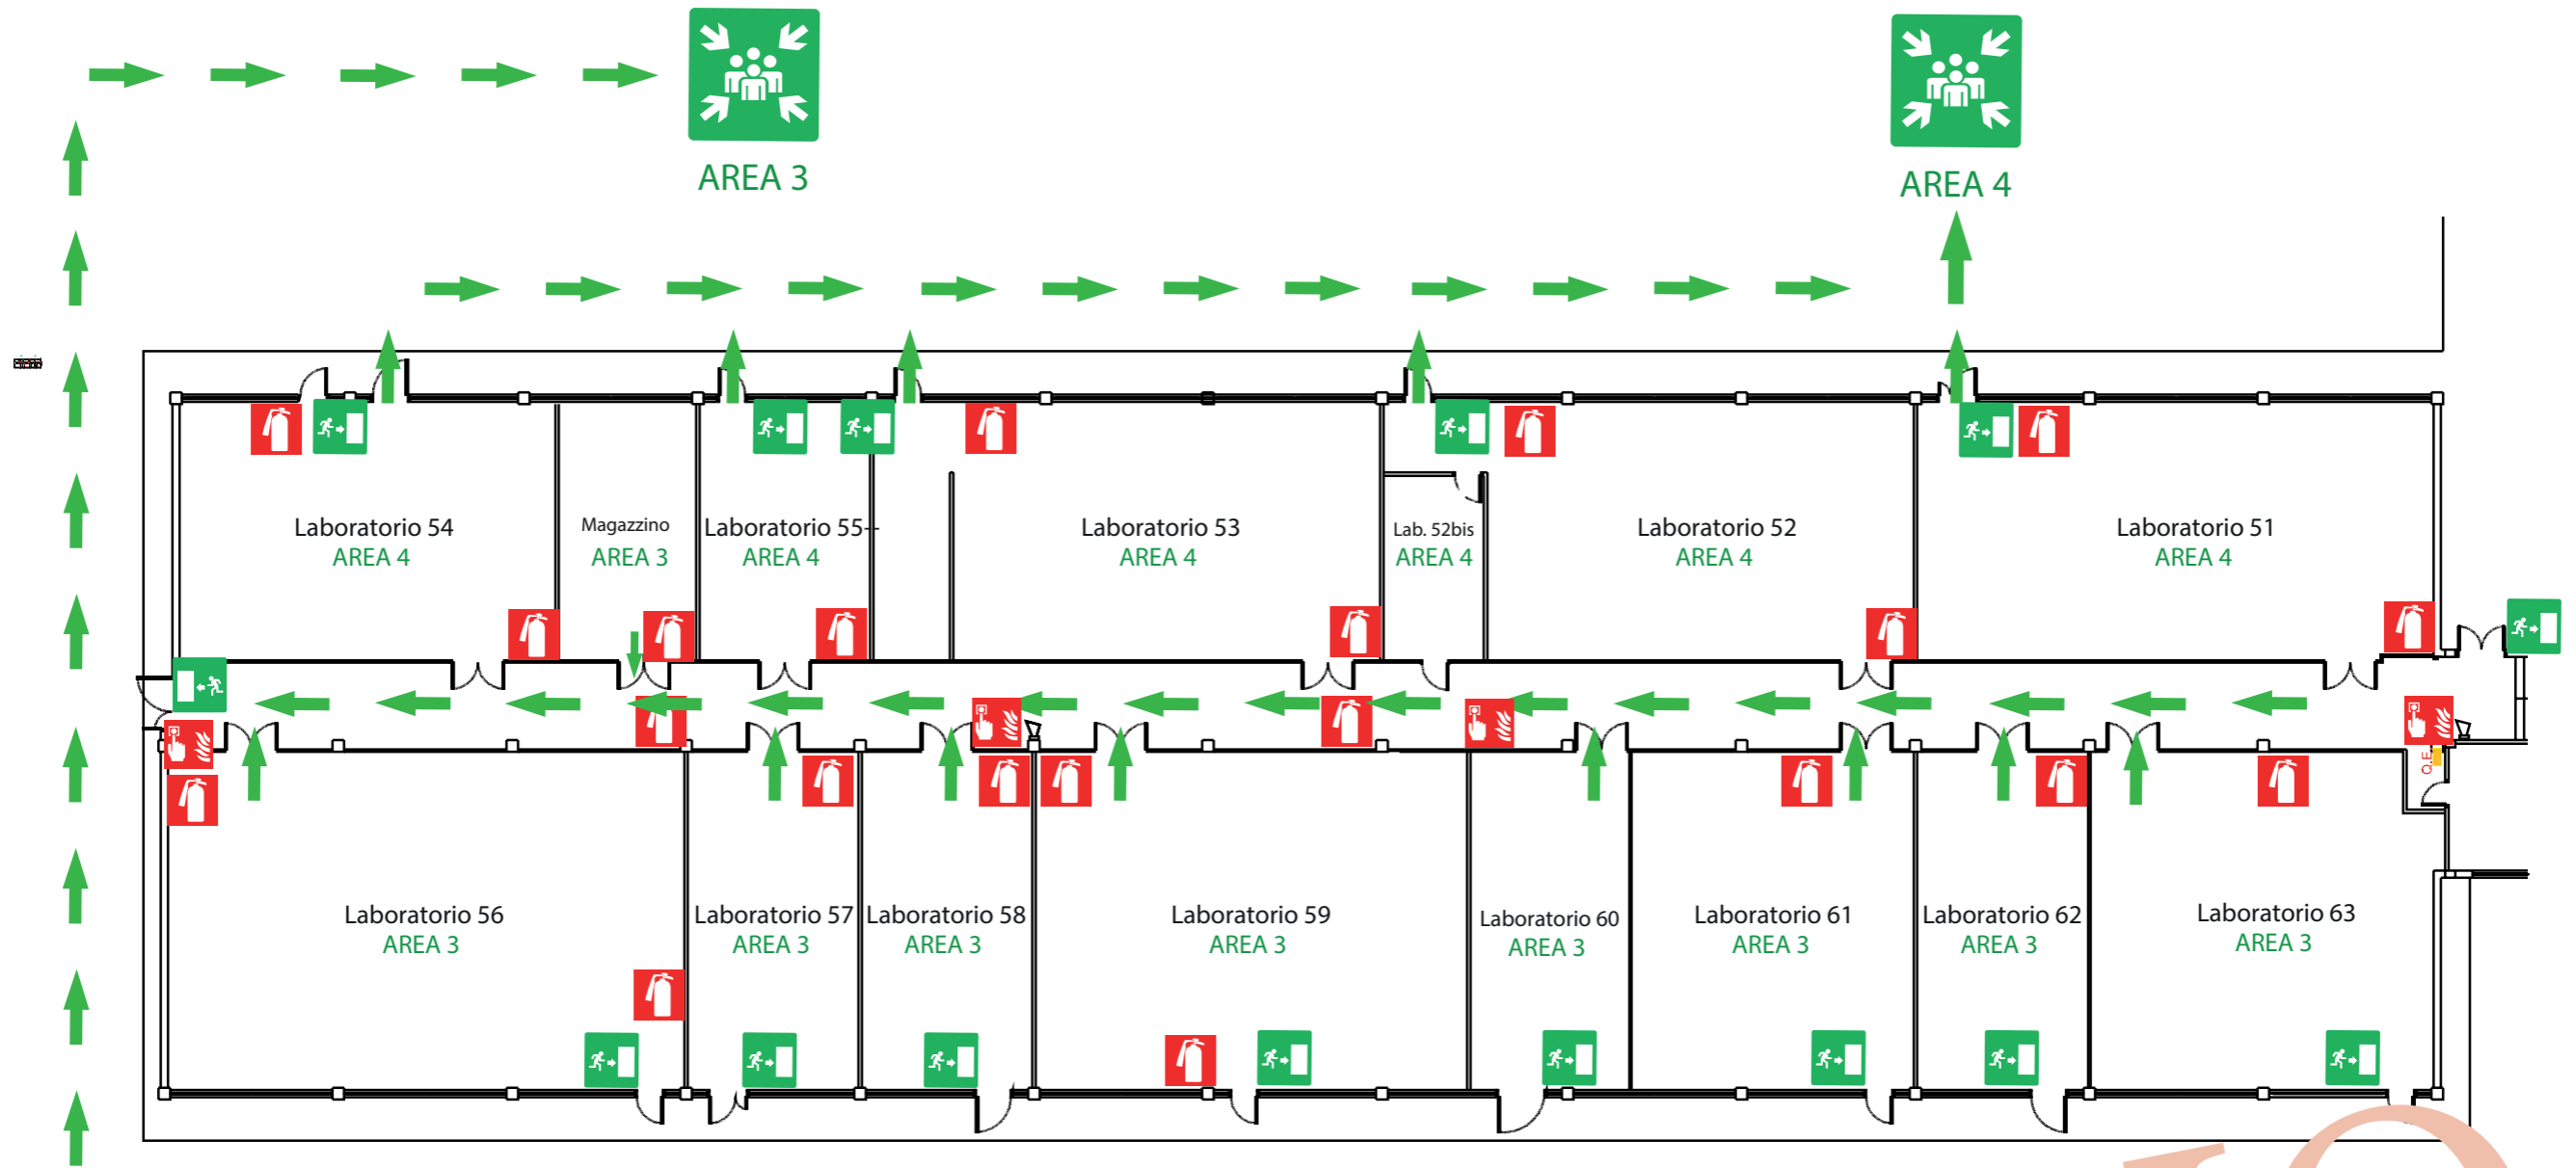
AREA 3

AREA 4

Laboratorio 54
AREA 4

Magazzino
AREA 3

Laboratorio 55
AREA 4

Laboratorio 53
AREA 4

Lab. 52bis
AREA 4

Laboratorio 52
AREA 4

Laboratorio 51
AREA 4

Laboratorio 56
AREA 3

Laboratorio 57
AREA 3

Laboratorio 58
AREA 3

Laboratorio 59
AREA 3

Laboratorio 60
AREA 3

Laboratorio 61
AREA 3

Laboratorio 62
AREA 3

Laboratorio 63
AREA 3

Q.E.